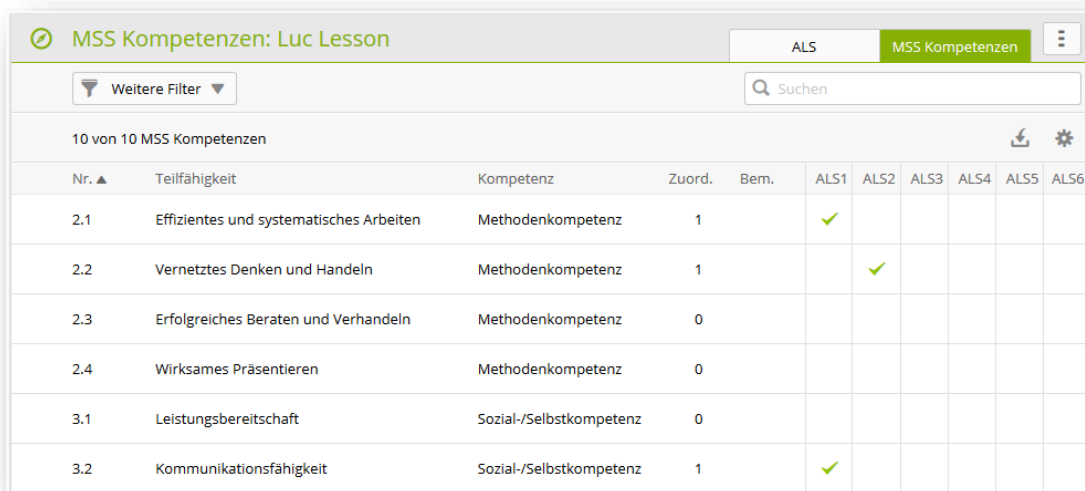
MSS Kompetenzen: Luc Lesson

ALS | MSS Kompetenzen

Weitere Filter

Suchen

10 von 10 MSS Kompetenzen

| Nr. ▲ | Teilfähigkeit | Kompetenz | Zuord. | Bem. | ALS1 | ALS2 | ALS3 | ALS4 | ALS5 | ALS6 |
|---|---|---|---|---|---|---|---|---|---|---|
| 2.1 | Effizientes und systematisches Arbeiten | Methodenkompetenz | 1 | | ✓ | | | | | |
| 2.2 | Vernetztes Denken und Handeln | Methodenkompetenz | 1 | | | ✓ | | | | |
| 2.3 | Erfolgreiches Beraten und Verhandeln | Methodenkompetenz | 0 | | | | | | | |
| 2.4 | Wirksames Präsentieren | Methodenkompetenz | 0 | | | | | | | |
| 3.1 | Leistungsbereitschaft | Sozial-/Selbstkompetenz | 0 | | | | | | | |
| 3.2 | Kommunikationsfähigkeit | Sozial-/Selbstkompetenz | 1 | | ✓ | | | | | |